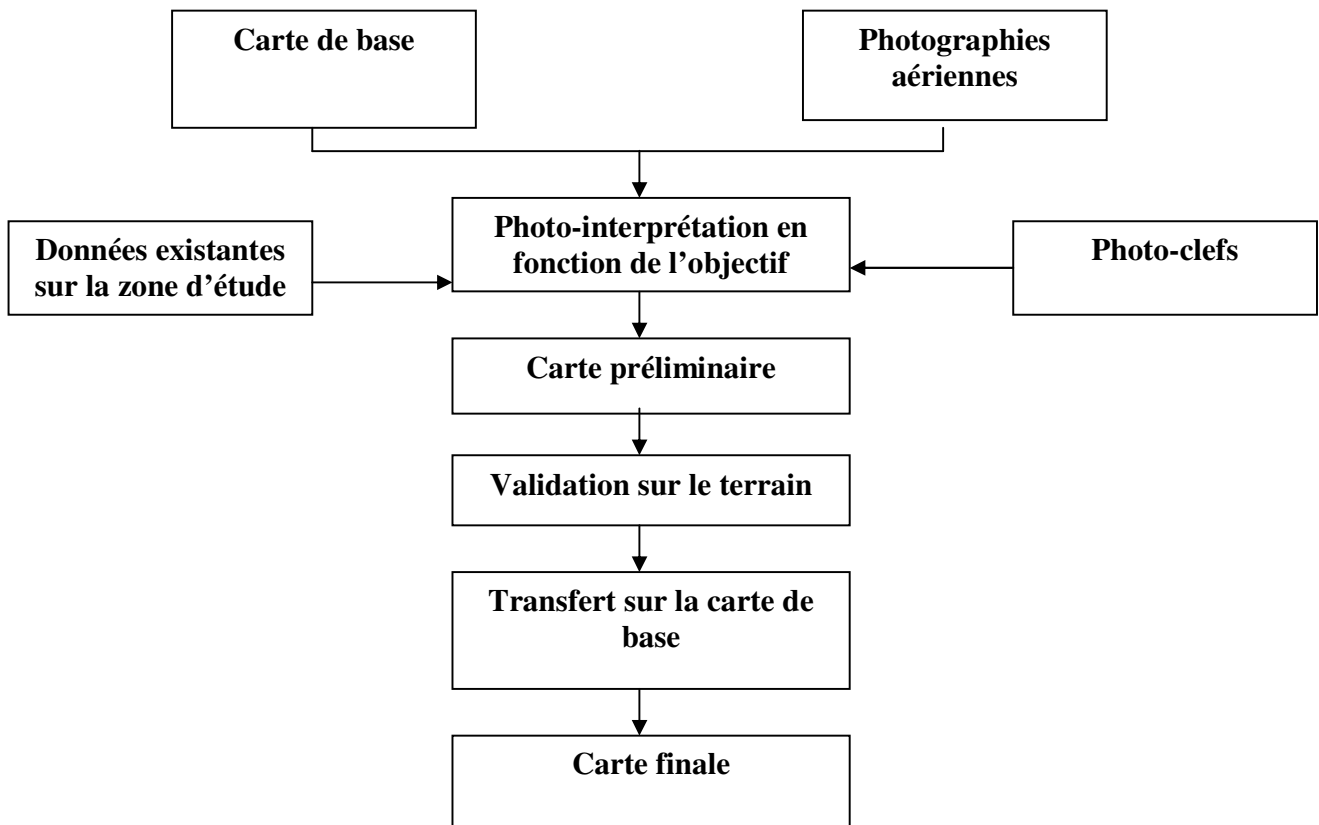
Carte de base

Photographies aériennes

Données existantes sur la zone d'étude

Photo-interprétation en fonction de l'objectif

Photo-clefs

Carte préliminaire

Validation sur le terrain

Transfert sur la carte de base

Carte finale